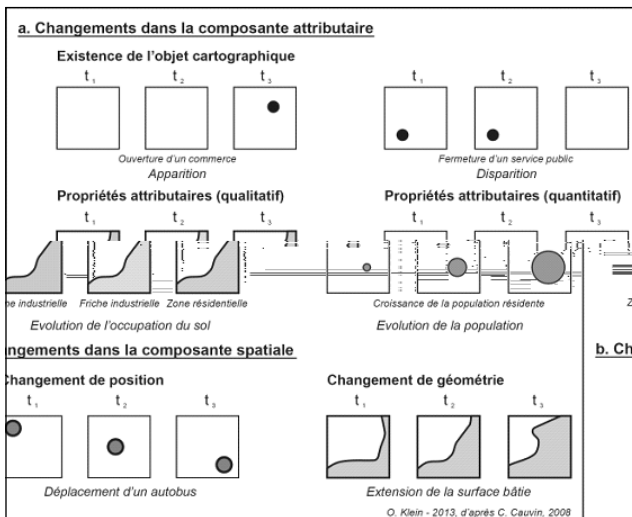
a. Changements dans la composante attributaire

Existence de l'objet cartographique

$t_1$ $t_2$ $t_3$

Ouverture d'un commerce
Apparition

$t_1$ $t_2$ $t_3$

Fermeture d'un service public
Disparition

Propriétés attributaires (qualitatif)

$t_1$ $t_2$ $t_3$

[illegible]ne industrielle Friche industrielle Zone résidentielle

Evolution de l'occupation du sol

Propriétés attributaires (quantitatif)

$t_1$ $t_2$ $t_3$

Croissance de la population résidente

Evolution de la population

Z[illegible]

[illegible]ngements dans la composante spatiale

b. Ch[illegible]

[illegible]hangement de position

$t_1$ $t_2$ $t_3$

Déplacement d'un autobus

Changement de géométrie

$t_1$ $t_2$ $t_3$

Extension de la surface bâtie

O. Klein - 2013, d'après C. Cauvin, 2008